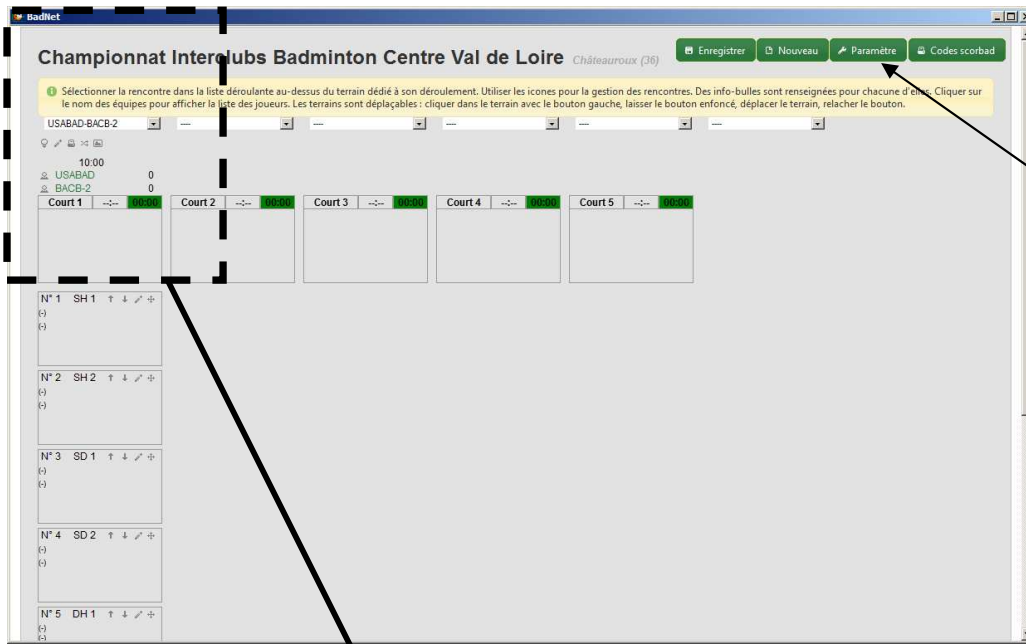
BadNet

Championnat Interclubs Badminton Centre Val de Loire Châteauroux (36)

Enregistrer Nouveau Paramètre Codes scorbad

Sélectionner la rencontre dans la liste déroulante au-dessus du terrain dédié à son déroulement. Utiliser les icones pour la gestion des rencontres. Des info-bulles sont renseignées pour chacune d'elles. Cliquer sur le nom des équipes pour afficher la liste des joueurs. Les terrains sont déplaçables : cliquer dans le terrain avec le bouton gauche, laisser le bouton enfoncé, déplacer le terrain, relacher le bouton.

USABAD-BACB-2 ---- ---- ---- ---- ---- ----

10:00
USABAD 0
BACB-2 0

| Court 1 | --:-- | 00:00 |
| Court 2 | --:-- | 00:00 |
| Court 3 | --:-- | 00:00 |
| Court 4 | --:-- | 00:00 |
| Court 5 | --:-- | 00:00 |

N° 1 SH 1
(-)
(-)

N° 2 SH 2
(-)
(-)

N° 3 SD 1
(-)
(-)

N° 4 SD 2
(-)
(-)

N° 5 DH 1
(-)
(-)